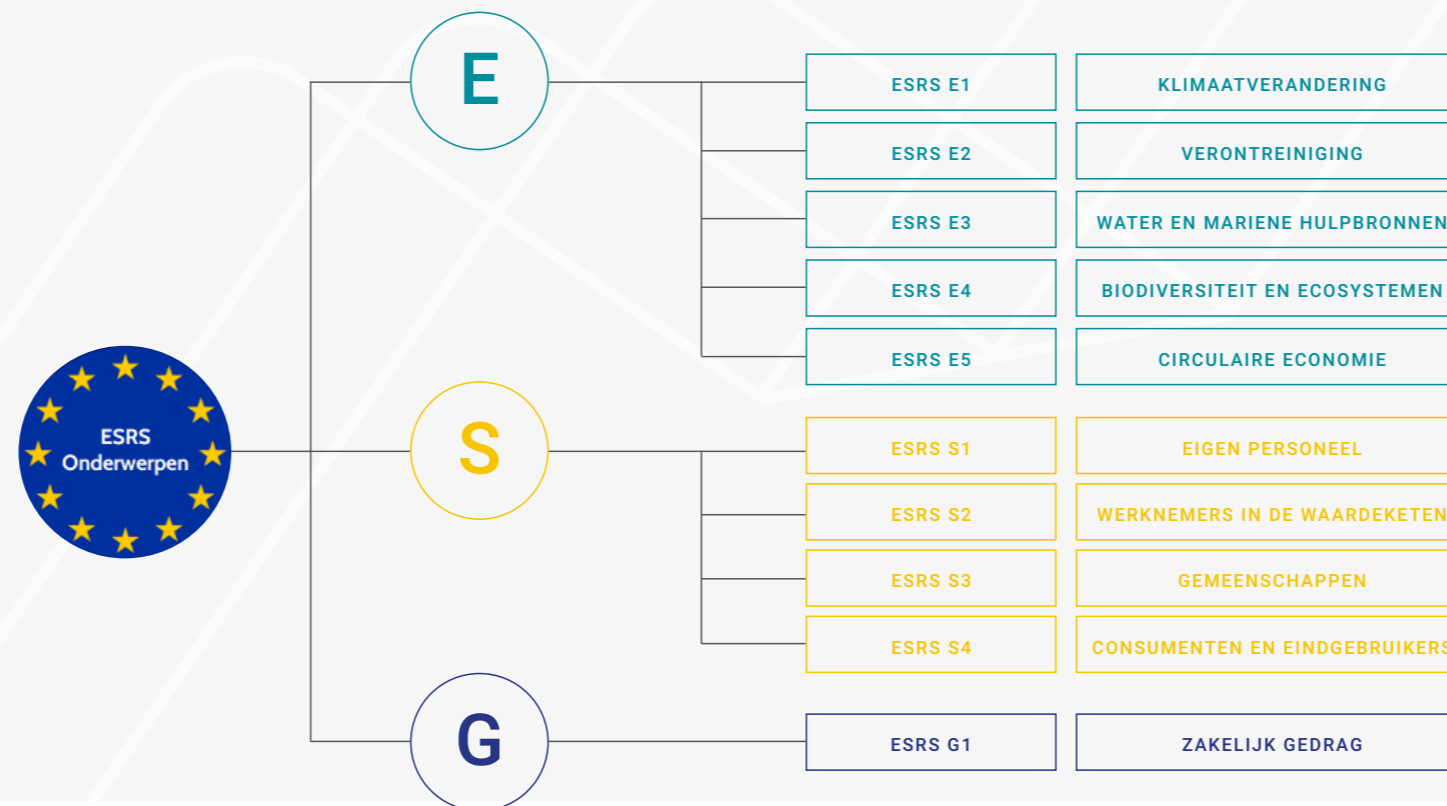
ESRS Onderwerpen

E

ESRS E1 KLIMAATVERANDERING

ESRS E2 VERONTREINIGING

ESRS E3 WATER EN MARIENE HULPBRONNEN

ESRS E4 BIODIVERSITEIT EN ECOSYSTEMEN

ESRS E5 CIRCULAIRE ECONOMIE

S

ESRS S1 EIGEN PERSONEEL

ESRS S2 WERKNEMERS IN DE WAARDEKETEN

ESRS S3 GEMEENSCHAPPEN

ESRS S4 CONSUMENTEN EN EINDGEBRUIKERS

G

ESRS G1 ZAKELIJK GEDRAG